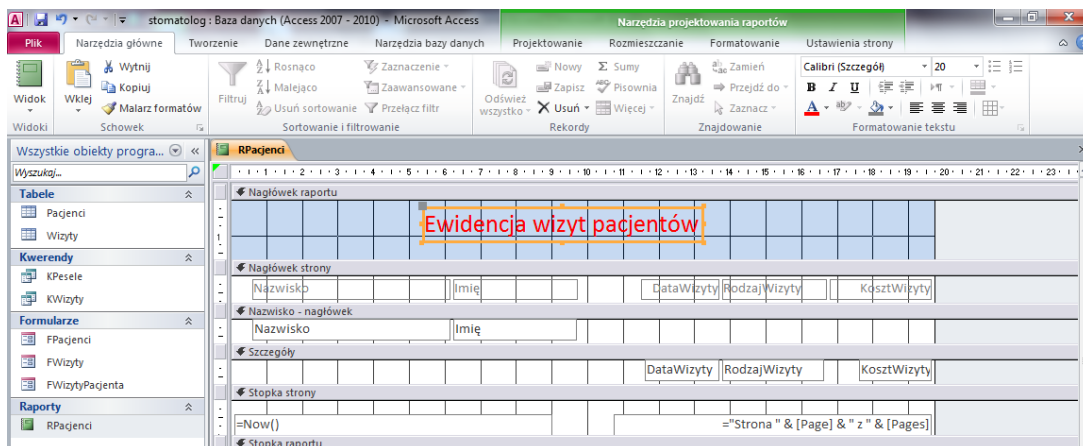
stomatolog : Baza danych (Access 2007 - 2010) - Microsoft Access

Narzędzia projektowania raportów

Plik | Narzędzia główne | Tworzenie | Dane zewnętrzne | Narzędzia bazy danych | Projektowanie | Rozmieszczanie | Formatowanie | Ustawienia strony

Widok | Wklej | Wytnij | Kopiuj | Malarz formatów | Filtruj | Rosnąco | Malejąco | Usuń sortowanie | Zaznaczenie | Zaawansowane | Przełącz filtr | Odśwież wszystko | Nowy | Zapisz | Usuń | Sumy | Pisownia | Więcej | Znajdź | Zamień | Przejdź do | Zaznacz | Calibri (Szczegół) | 20 | B | I | U | A

Widoki | Schowek | Sortowanie i filtrowanie | Rekordy | Znajdowanie | Formatowanie tekstu

Wszystkie obiekty progra... «

Wyszukaj...

Tabele
Pacjenci
Wizyty

Kwerendy
KPesele
KWizyty

Formularze
FPacjenci
FWizyty
FWizytyPacjenta

Raporty
RPacjenci

RPacjenci

1 · 2 · 3 · 4 · 5 · 6 · 7 · 8 · 9 · 10 · 11 · 12 · 13 · 14 · 15 · 16 · 17 · 18 · 19 · 20 · 21 · 22 · 23

Nagłówek raportu
Ewidencja wizyt pacjentów

Nagłówek strony
Nazwisko | Imię | DataWizyty | RodzajWizyty | KosztWizyty

Nazwisko - nagłówek
Nazwisko | Imię

Szczegóły
DataWizyty | RodzajWizyty | KosztWizyty

Stopka strony
=Now() | ="Strona " & [Page] & " z " & [Pages]

Stopka raportu